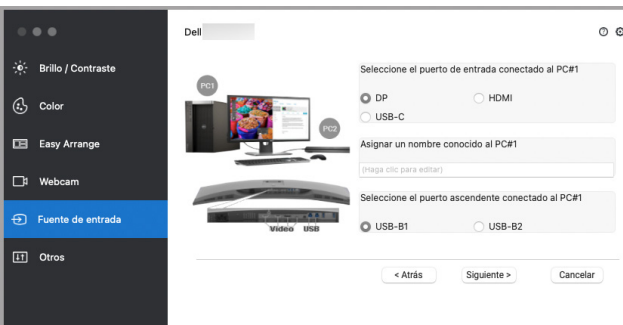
Brillo / Contraste

Color

Easy Arrange

Webcam

Fuente de entrada

Otros

Dell

PC1

PC2

Video USB

Seleccione el puerto de entrada conectado al PC#1

DP

HDMI

USB-C

Asignar un nombre conocido al PC#1

(Haga clic para editar)

Seleccione el puerto ascendente conectado al PC#1

USB-B1

USB-B2

< Atrás

Siguiente >

Cancelar